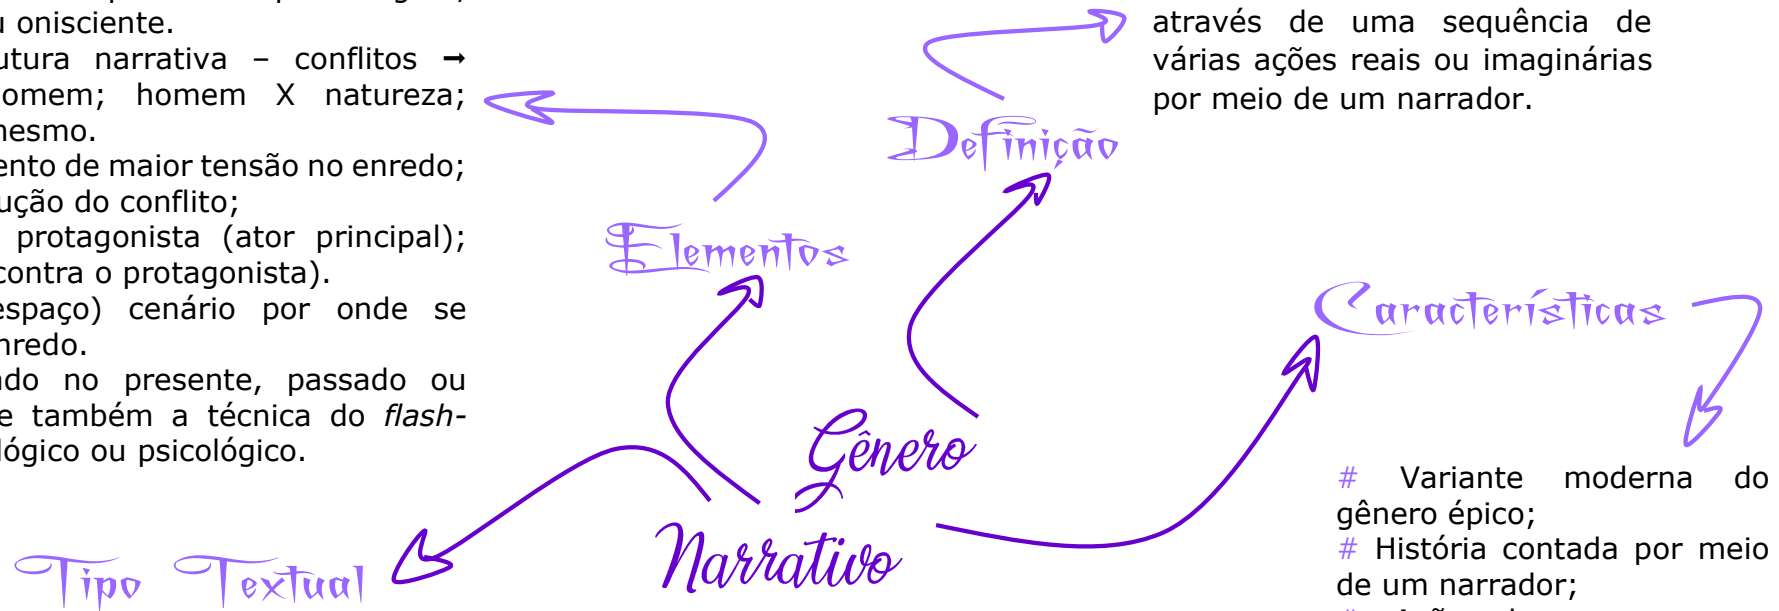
u onisciente.
utura narrativa – conflitos ➡ omem; homem X natureza; nesmo.
ento de maior tensão no enredo;
ução do conflito;
protagonista (ator principal);
contra o protagonista).
espaço) cenário por onde se nredo.
ado no presente, passado ou e também a técnica do *flash*-
lógico ou psicológico.

Elementos

Definição

através de uma sequência de várias ações reais ou imaginárias por meio de um narrador.

Características

Gênero Narrativo

Tipo Textual

# Variante moderna do gênero épico;
# História contada por meio de um narrador;
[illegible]